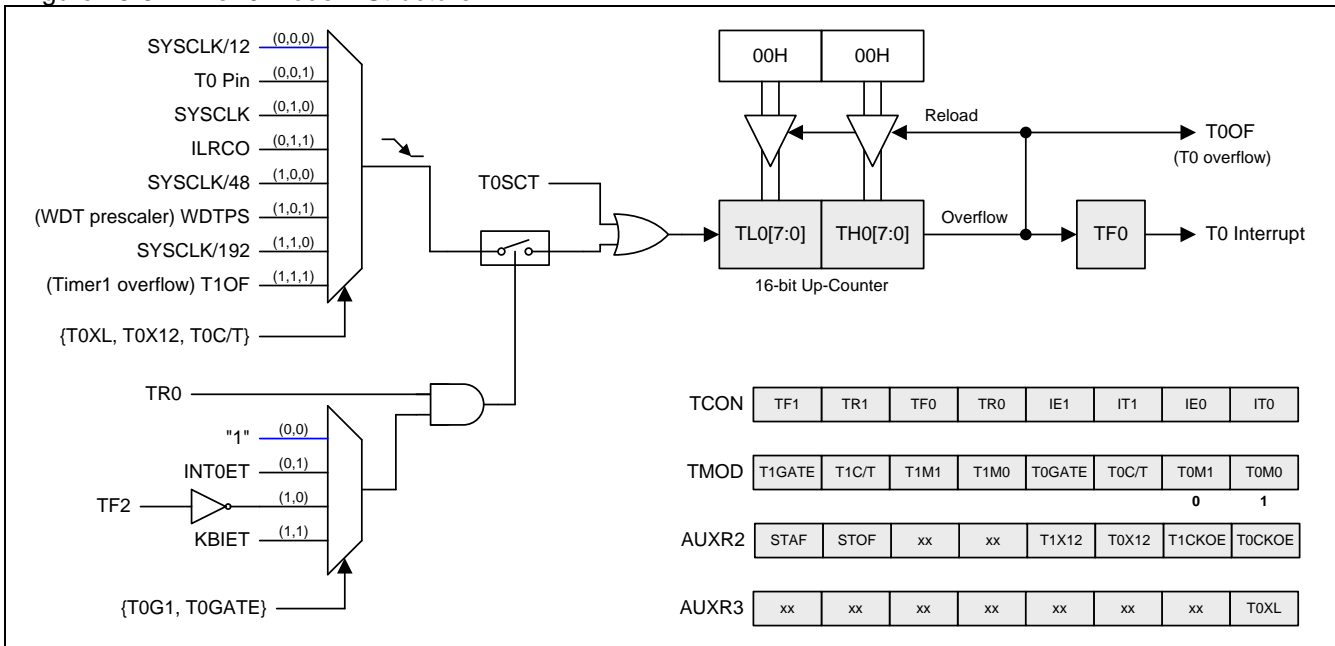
SYSCLK/12 (0,0,0)
T0 Pin (0,0,1)
SYSCLK (0,1,0)
ILRCO (0,1,1)
SYSCLK/48 (1,0,0)
(WDT prescaler) WDTPS (1,0,1)
SYSCLK/192 (1,1,0)
(Timer1 overflow) T1OF (1,1,1)
{T0XL, T0X12, T0C/T}

T0SCT

00H
00H
Reload
T0OF
(T0 overflow)
TL0[7:0]
TH0[7:0]
Overflow
TF0
T0 Interrupt
16-bit Up-Counter

TR0
"1" (0,0)
INT0ET (0,1)
TF2 (1,0)
KBIET (1,1)
{T0G1, T0GATE}

| TCON | TF1 | TR1 | TF0 | TR0 | IE1 | IT1 | IE0 | IT0 |
|---|---|---|---|---|---|---|---|---|
| TMOD | T1GATE | T1C/T | T1M1 | T1M0 | T0GATE | T0C/T | T0M1 | T0M0 |
| | | | | | | | 0 | 1 |
| AUXR2 | STAF | STOF | xx | xx | T1X12 | T0X12 | T1CKOE | T0CKOE |
| AUXR3 | xx | xx | xx | xx | xx | xx | xx | T0XL |